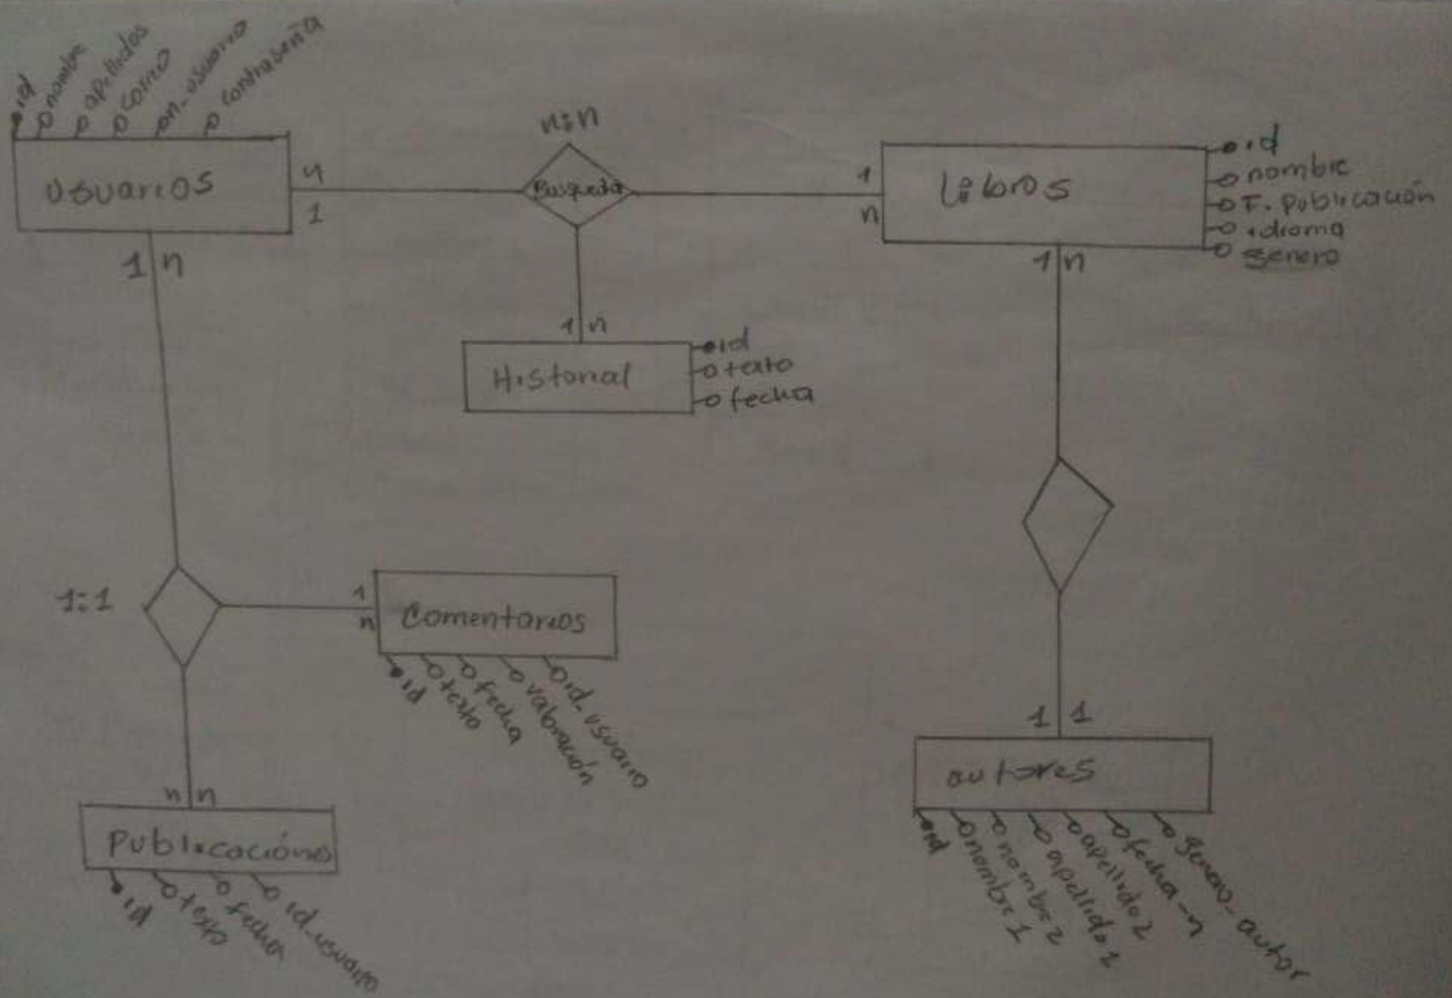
id
nombre
apellidos
correo
nn_usuario
contraseña
usuarios
n
1
n:n
Busqueda
1
n
libros
id
nombre
F. publicación
idioma
genero
1 n
1 n
1 n
Historial
id
texto
fecha
1:1
1
n
Comentarios
id
texto
fecha
valoración
id_usuario
1 1
autores
id
nombre 1
nombre 2
apellido 1
apellido 2
fecha_n
genero_autor
n n
Publicacióno
id
texto
fecha
id_usuario